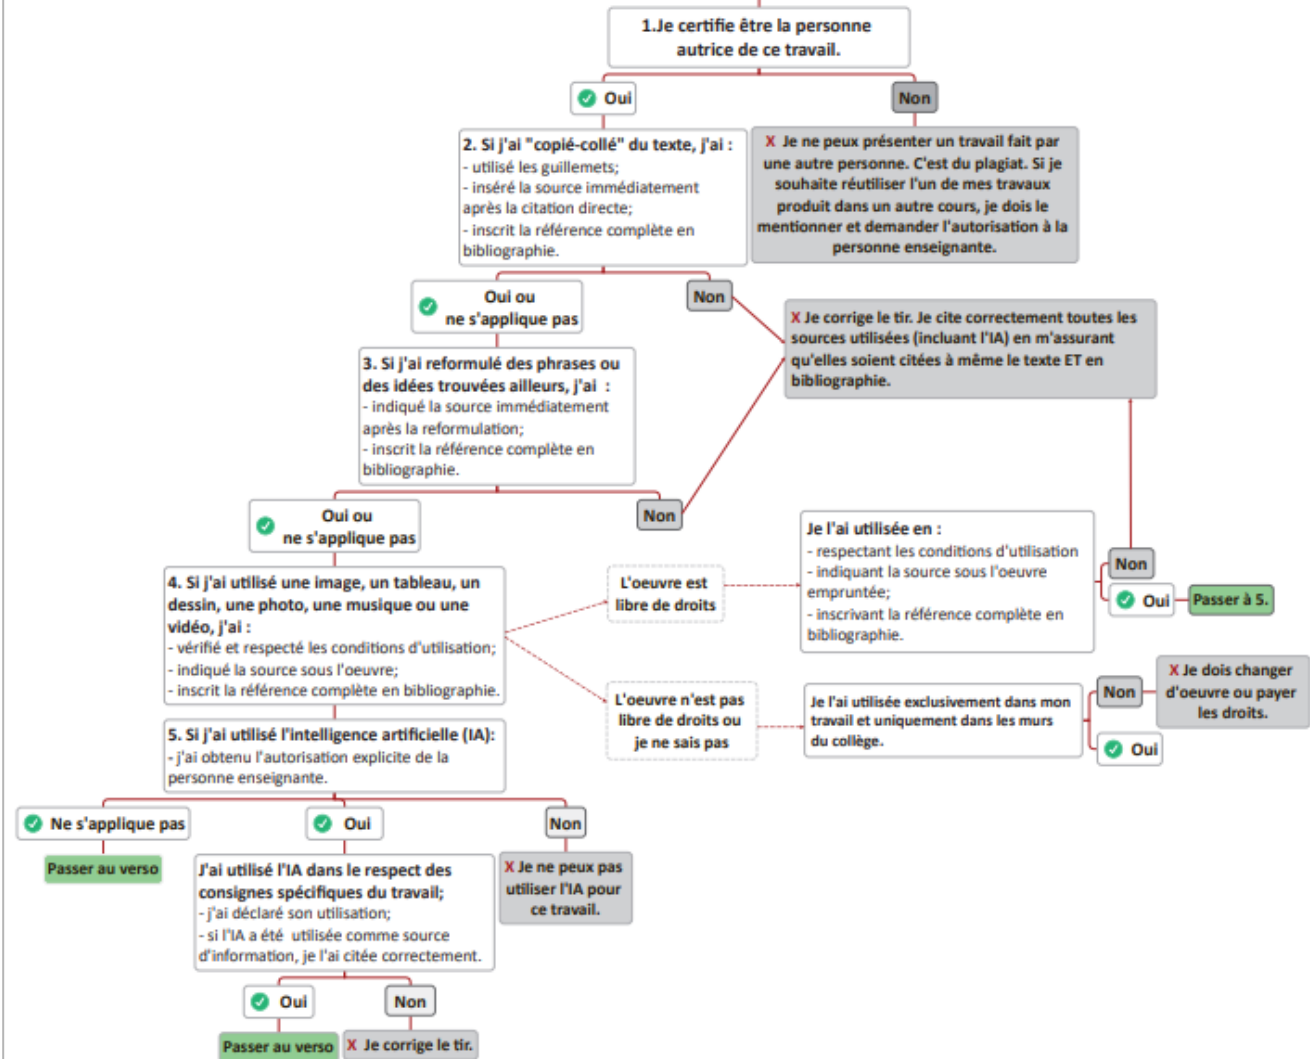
1.Je certifie être la personne autrice de ce travail.

Oui

Non

X Je ne peux présenter un travail fait par une autre personne. C'est du plagiat. Si je souhaite réutiliser l'un de mes travaux produit dans un autre cours, je dois le mentionner et demander l'autorisation à la personne enseignante.

2. Si j'ai "copié-collé" du texte, j'ai :
- utilisé les guillemets;
- inséré la source immédiatement après la citation directe;
- inscrit la référence complète en bibliographie.

Oui ou ne s'applique pas

Non

X Je corrige le tir. Je cite correctement toutes les sources utilisées (incluant l'IA) en m'assurant qu'elles soient citées à même le texte ET en bibliographie.

3. Si j'ai reformulé des phrases ou des idées trouvées ailleurs, j'ai :
- indiqué la source immédiatement après la reformulation;
- inscrit la référence complète en bibliographie.

Oui ou ne s'applique pas

Non

4. Si j'ai utilisé une image, un tableau, un dessin, une photo, une musique ou une vidéo, j'ai :
- vérifié et respecté les conditions d'utilisation;
- indiqué la source sous l'oeuvre;
- inscrit la référence complète en bibliographie.

L'oeuvre est libre de droits

Je l'ai utilisée en :
- respectant les conditions d'utilisation
- indiquant la source sous l'oeuvre empruntée;
- inscrivant la référence complète en bibliographie.

Non

Oui

Passer à 5.

L'oeuvre n'est pas libre de droits ou je ne sais pas

Je l'ai utilisée exclusivement dans mon travail et uniquement dans les murs du collège.

Non

X Je dois changer d'oeuvre ou payer les droits.

Oui

5. Si j'ai utilisé l'intelligence artificielle (IA):
- j'ai obtenu l'autorisation explicite de la personne enseignante.

Ne s'applique pas

Passer au verso

Oui

Non

X Je ne peux pas utiliser l'IA pour ce travail.

J'ai utilisé l'IA dans le respect des consignes spécifiques du travail;
- j'ai déclaré son utilisation;
- si l'IA a été utilisée comme source d'information, je l'ai citée correctement.

Oui

Non

Passer au verso

X Je corrige le tir.